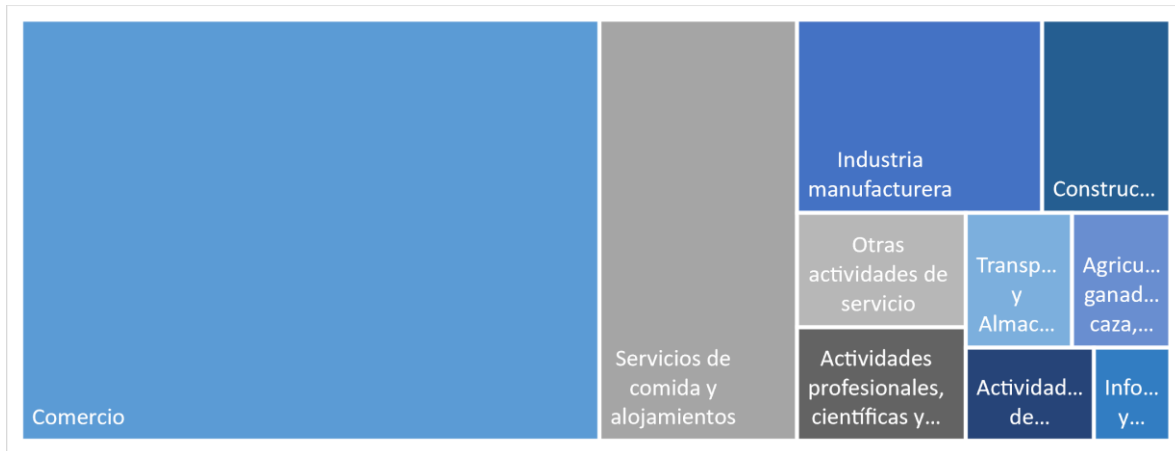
Comercio

Servicios de comida y alojamientos

Industria manufacturera

Construc...

Otras actividades de servicio

Transp... y Almac...

Agricu... ganad... caza,...

Actividades profesionales, científicas y...

Actividad... de...

Info... y...